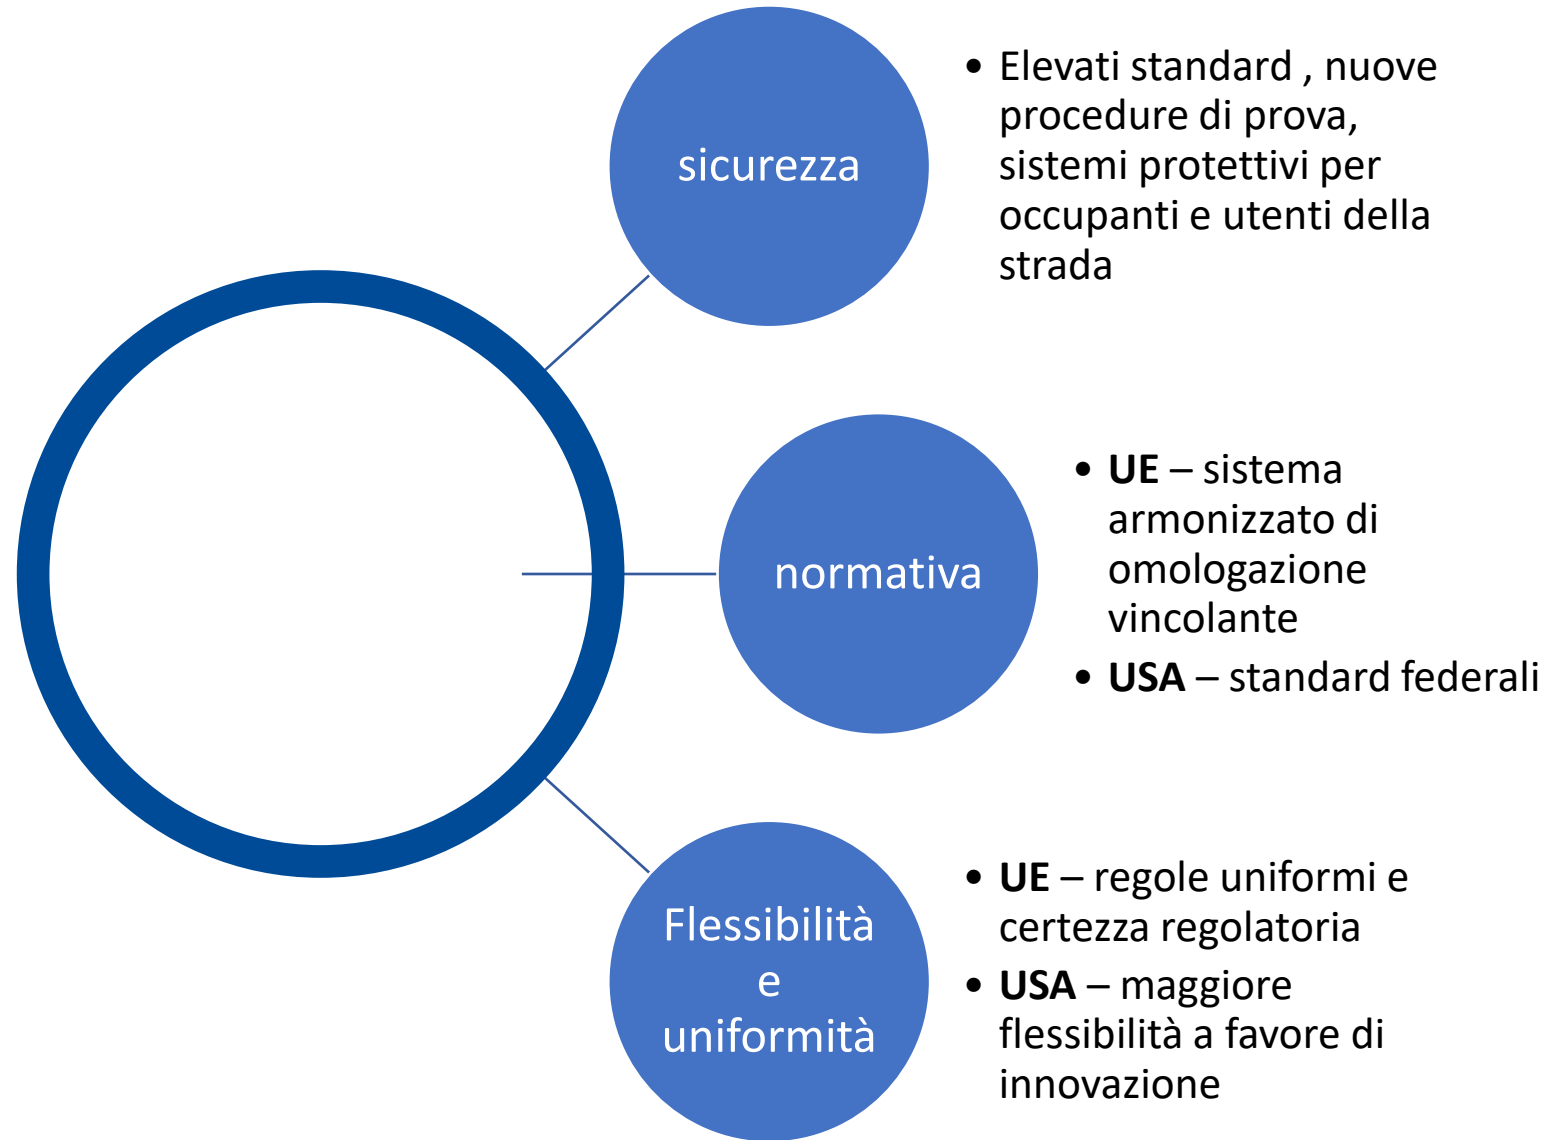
sicurezza

- Elevati standard , nuove procedure di prova, sistemi protettivi per occupanti e utenti della strada

normativa

- **UE** – sistema armonizzato di omologazione vincolante
- **USA** – standard federali

Flessibilità e uniformità

- **UE** – regole uniformi e certezza regolatoria
- **USA** – maggiore flessibilità a favore di innovazione